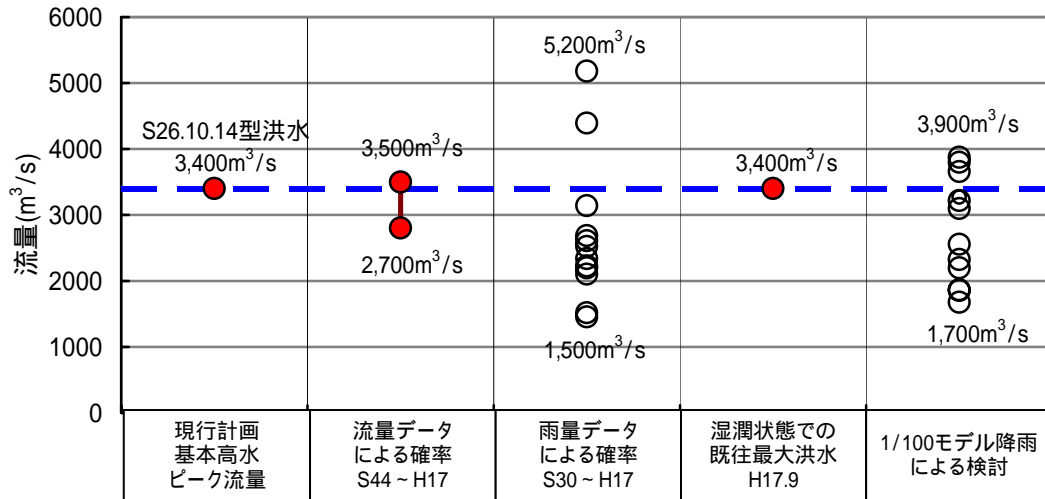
6000
5000
4000
3000
2000
1000
0

流量($m^3$/s)

S26.10.14型洪水
3,400$m^3$/s

3,500$m^3$/s
2,700$m^3$/s

5,200$m^3$/s
1,500$m^3$/s

3,400$m^3$/s

3,900$m^3$/s
1,700$m^3$/s

| 現行計画 基本高水 ピーク流量 | 流量データ による確率 S44～H17 | 雨量データ による確率 S30～H17 | 湿潤状態での 既往最大洪水 H17.9 | 1/100モデル降雨 による検討 |
|---|---|---|---|---|